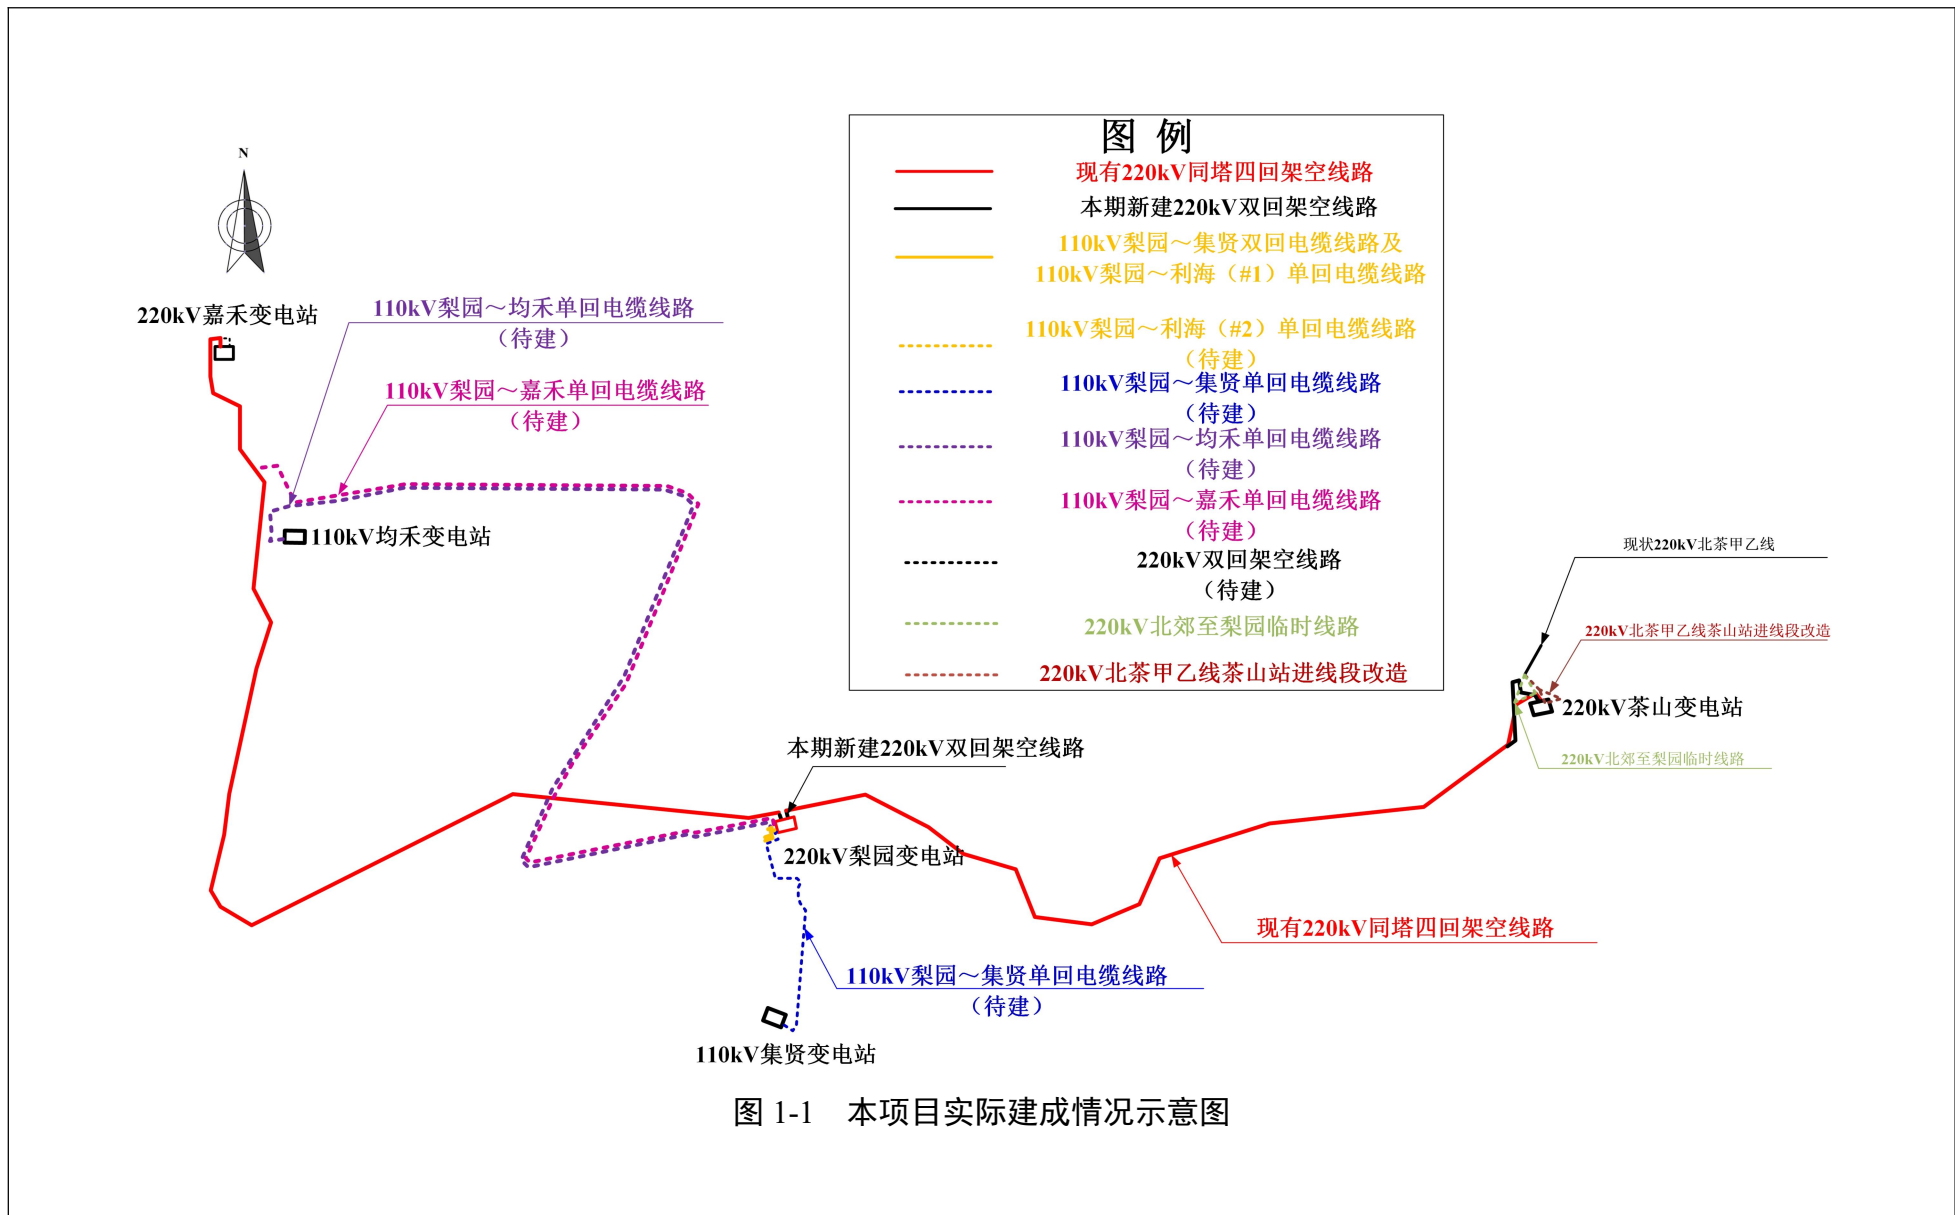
N

220kV嘉禾变电站

110kV梨园～均禾单回电缆线路
（待建）

110kV梨园～嘉禾单回电缆线路
（待建）

110kV均禾变电站

图 例

现有220kV同塔四回架空线路

本期新建220kV双回架空线路

110kV梨园～集贤双回电缆线路及
110kV梨园～利海（#1）单回电缆线路

110kV梨园～利海（#2）单回电缆线路
（待建）

110kV梨园～集贤单回电缆线路
（待建）

110kV梨园～均禾单回电缆线路
（待建）

110kV梨园～嘉禾单回电缆线路
（待建）

220kV双回架空线路
（待建）

220kV北郊至梨园临时线路

220kV北茶甲乙线茶山站进线段改造

现状220kV北茶甲乙线

220kV北茶甲乙线茶山站进线段改造

220kV茶山变电站

220kV北郊至梨园临时线路

本期新建220kV双回架空线路

220kV梨园变电站

现有220kV同塔四回架空线路

110kV梨园～集贤单回电缆线路
（待建）

110kV集贤变电站

图 1-1 本项目实际建成情况示意图